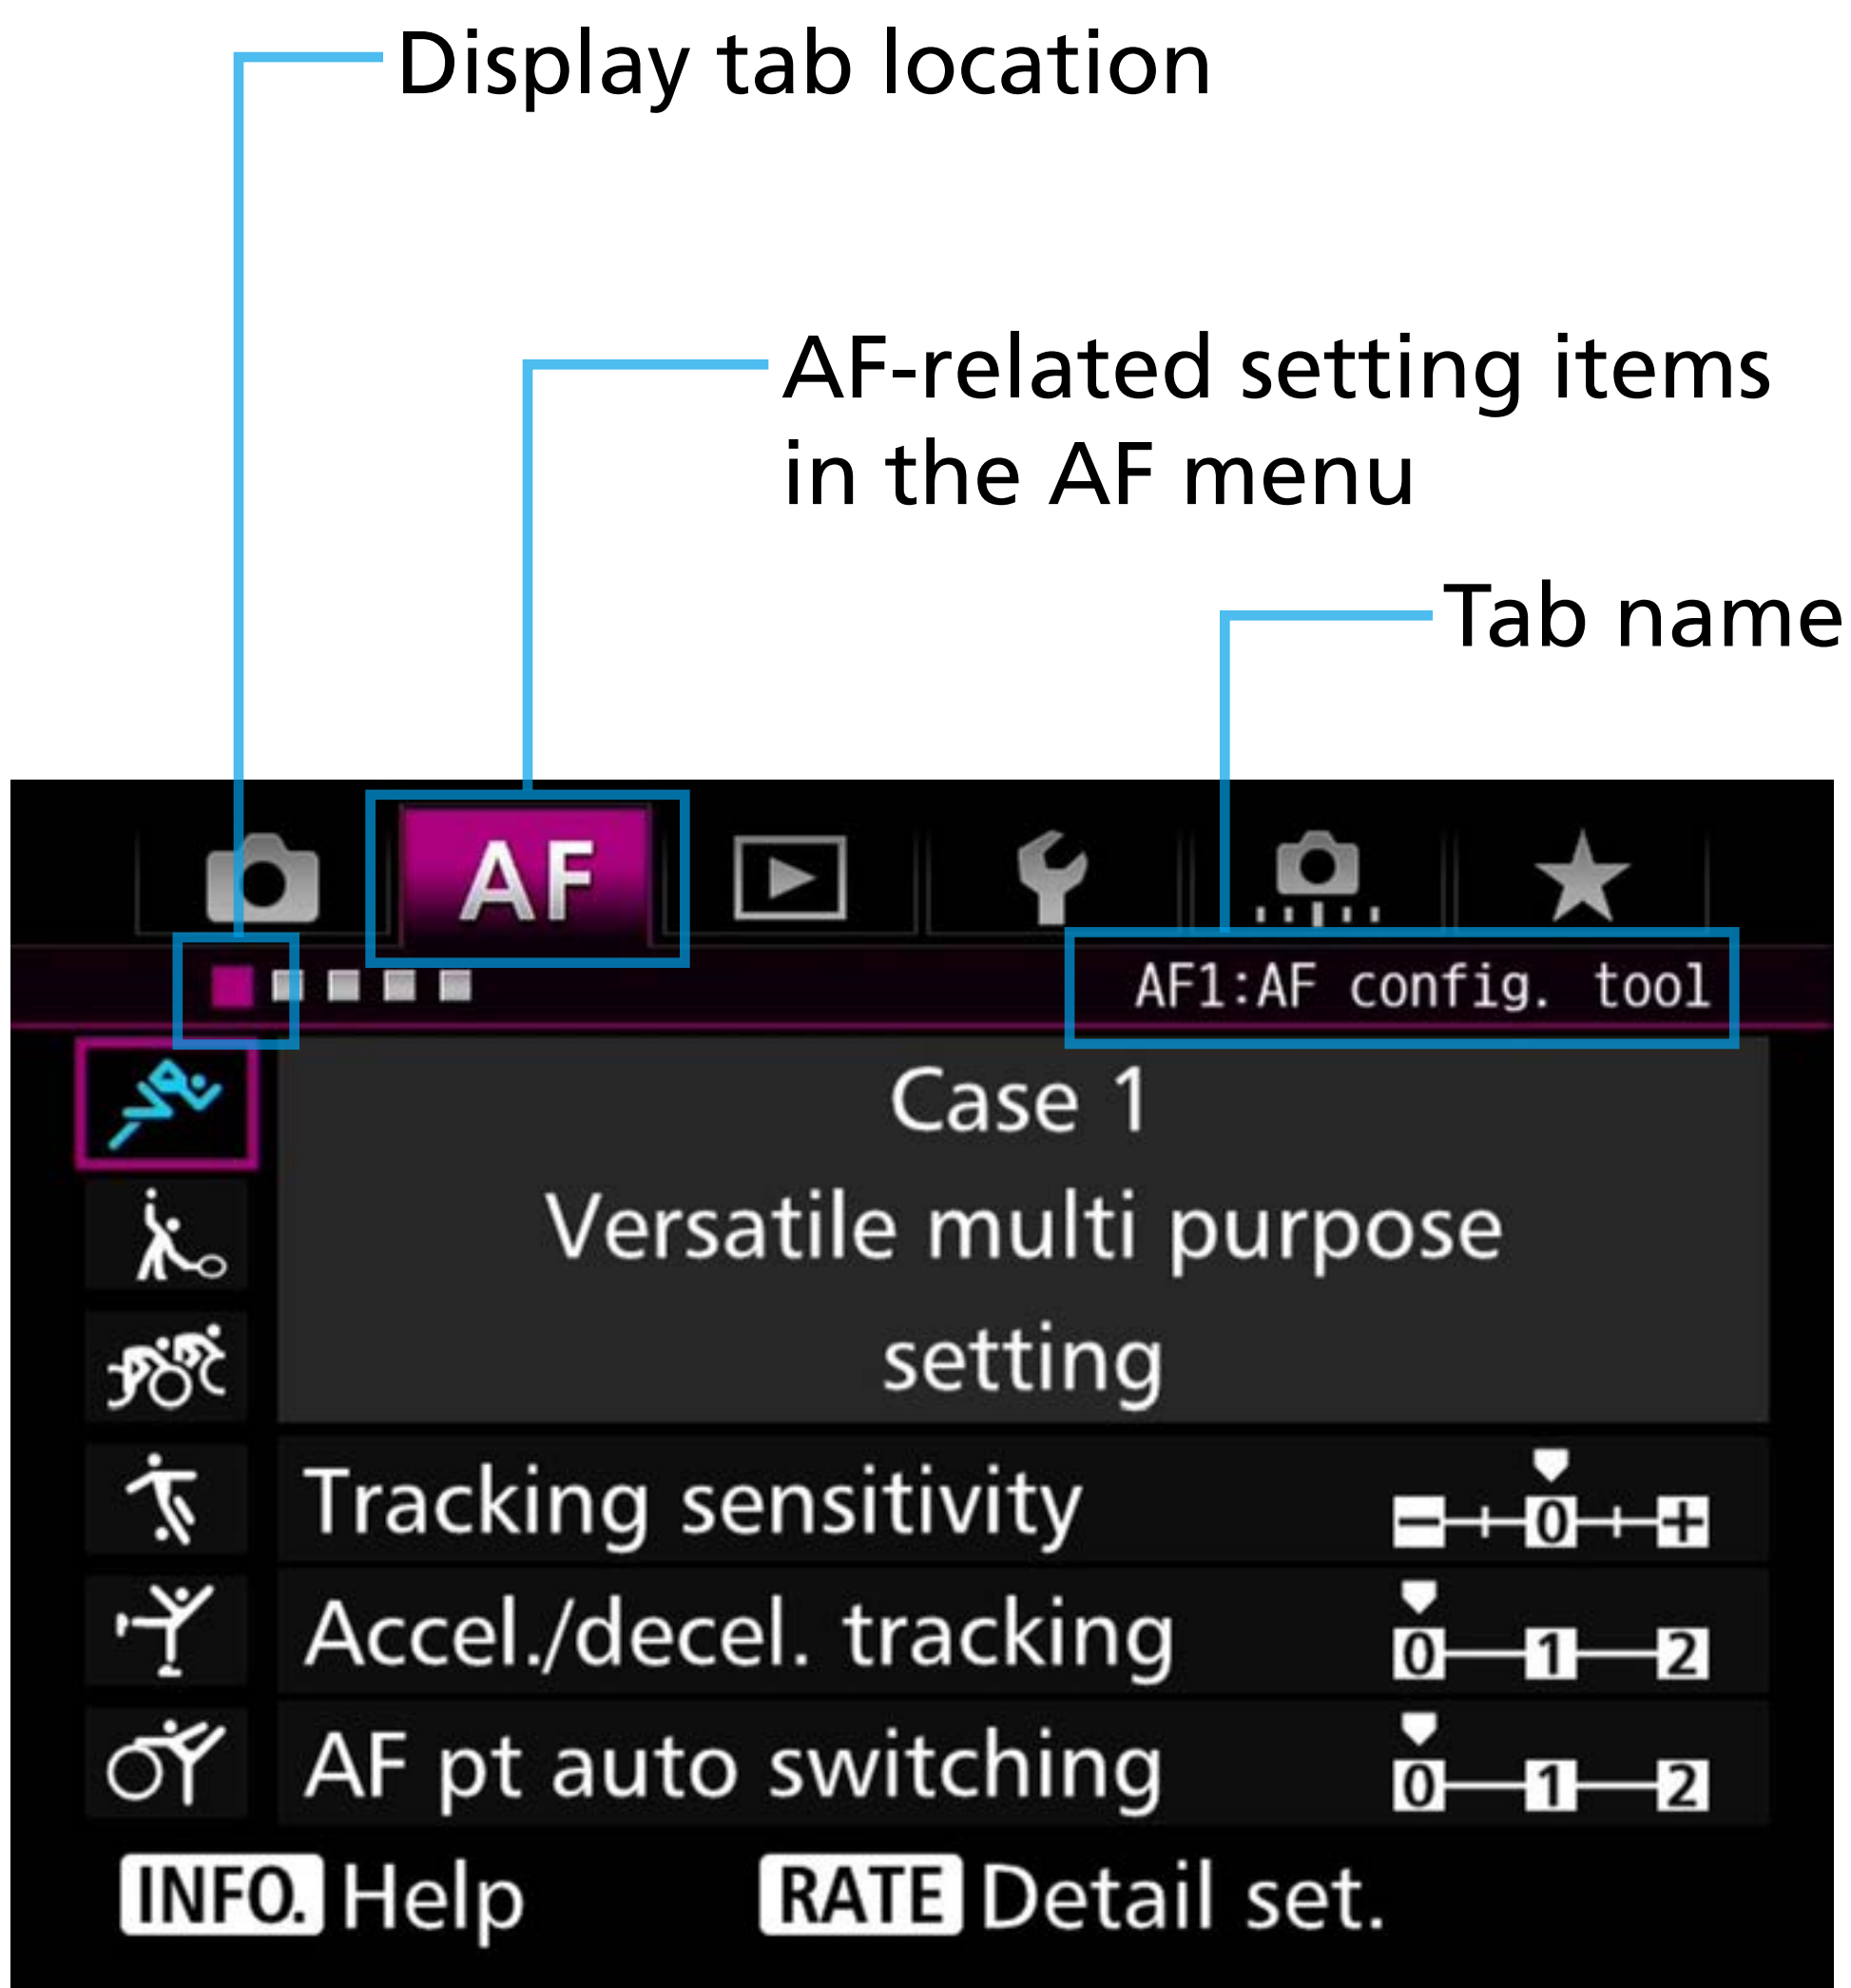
Display tab location

AF-related setting items in the AF menu

Tab name

AF

AF1:AF config. tool

Case 1
Versatile multi purpose setting

Tracking sensitivity
− 0 +

Accel./decel. tracking
0 1 2

AF pt auto switching
0 1 2

INFO. Help RATE Detail set.